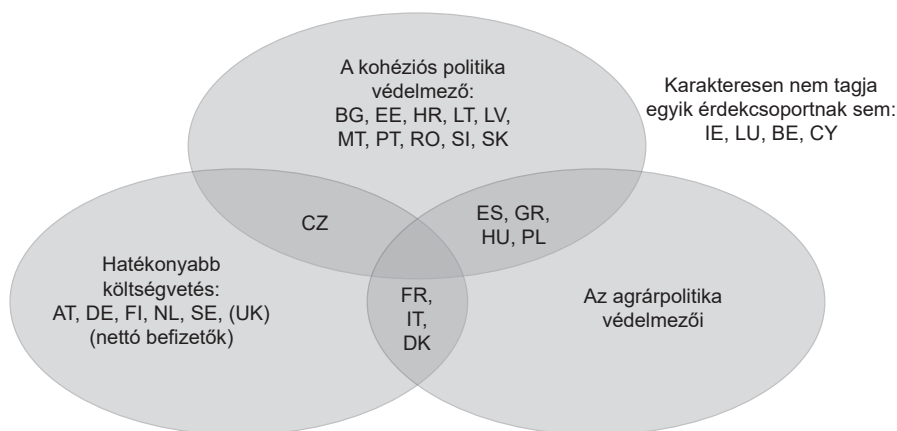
A kohéziós politika védelmező:
BG, EE, HR, LT, LV,
MT, PT, RO, SI, SK

Karakteresen nem tagja egyik érdekcsoportnak sem:
IE, LU, BE, CY

CZ

ES, GR,
HU, PL

Hatékonyabb költségvetés:
AT, DE, FI, NL, SE, (UK)
(nettó befizetők)

FR,
IT,
DK

Az agrárpolitika védelmezői